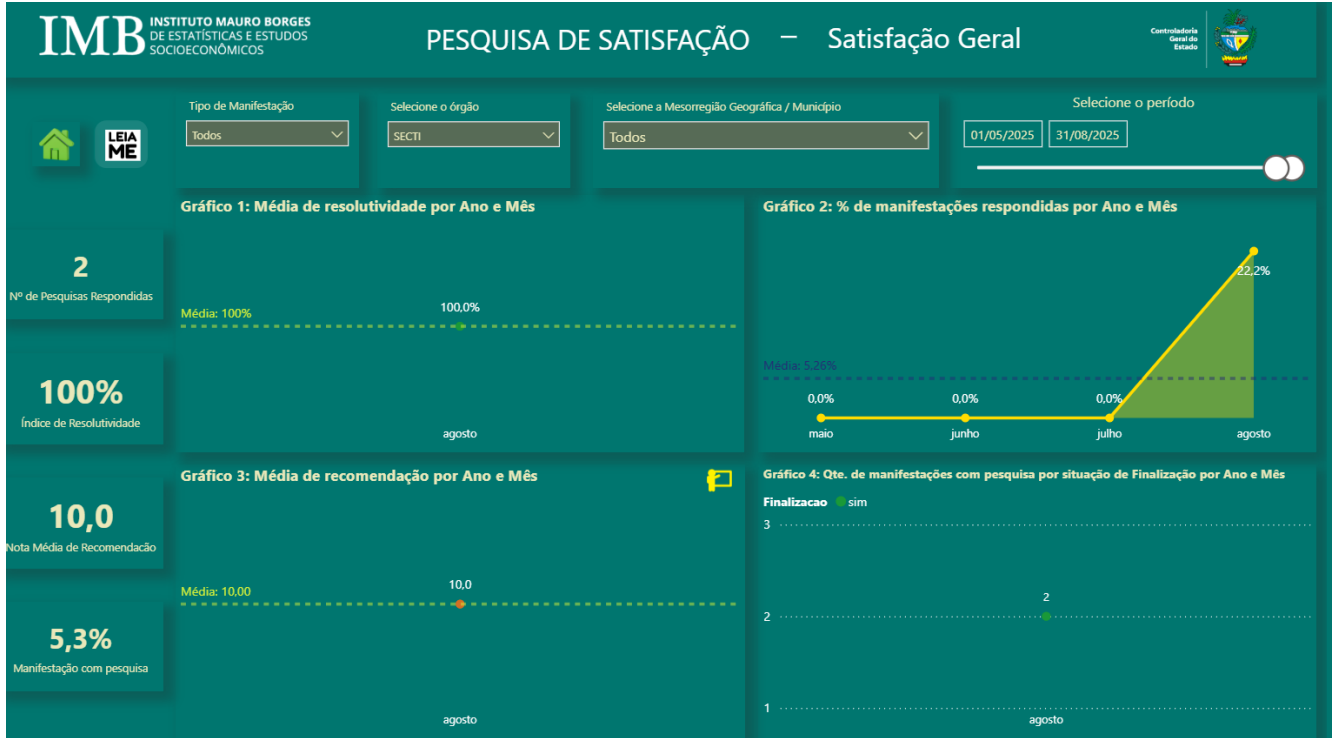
IMB INSTITUTO MAURO BORGES DE ESTATÍSTICAS E ESTUDOS SOCIOECONÔMICOS

PESQUISA DE SATISFAÇÃO – Satisfação Geral

Controladoria Geral do Estado

LEIA ME

Tipo de Manifestação
Todos

Selecione o órgão
SECTI

Selecione a Mesorregião Geográfica / Município
Todos

Selecione o período
01/05/2025 31/08/2025

2
Nº de Pesquisas Respondidas

100%
Índice de Resolutividade

10,0
Nota Média de Recomendação

5,3%
Manifestação com pesquisa

Gráfico 1: Média de resolutividade por Ano e Mês

Média: 100%
100,0%
agosto

Gráfico 2: % de manifestações respondidas por Ano e Mês

22,2%
Média: 5,26%
0,0% 0,0% 0,0%
maio junho julho agosto

Gráfico 3: Média de recomendação por Ano e Mês

Média: 10,00
10,0
agosto

Gráfico 4: Qte. de manifestações com pesquisa por situação de Finalização por Ano e Mês

Finalizacao sim
3
2
2
1
agosto